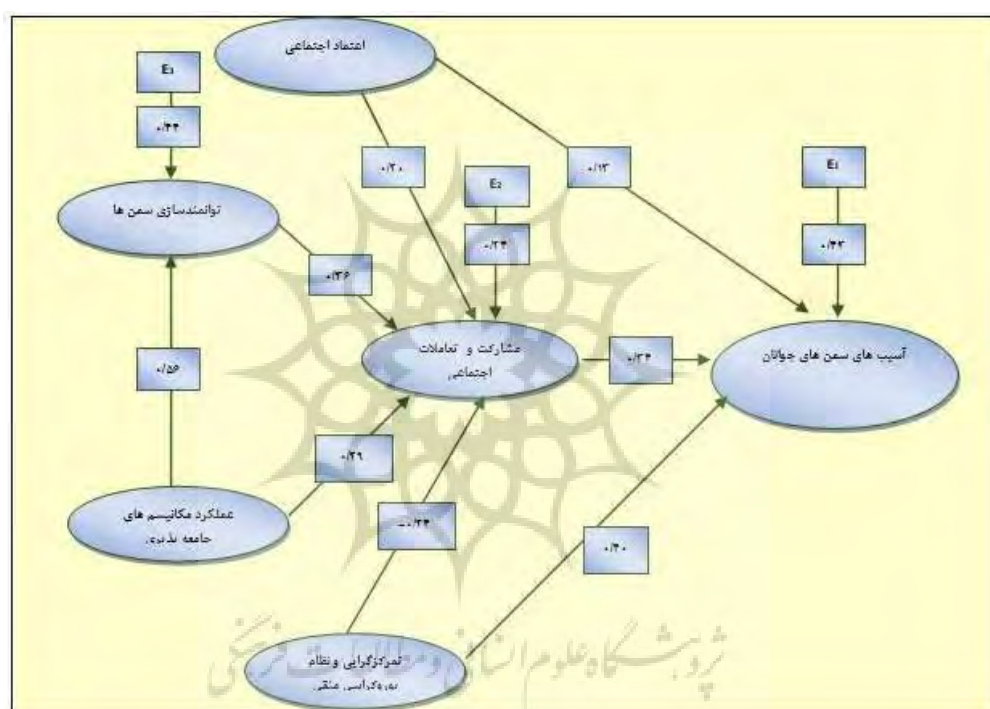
اعتماد اجتماعی

$E_3$

۰/۴۴

توانمندسازی سمن ها

۰/۲۰

$E_2$

۰/۲۴

۰/۱۳

$E_1$

۰/۴۳

۰/۳۶

۰/۵۵

مشارکت و تعاملات اجتماعی

۰/۳۴

آسیب های سمن های جوانان

۰/۲۹

عملکرد مکانیسم های جامعه پذیری

-۰/۳۴

۰/۴۰

تمرکزگرایی و نظام بوروکراسی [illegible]

پژوهشگاه علوم انسانی و مطالعات فرهنگی